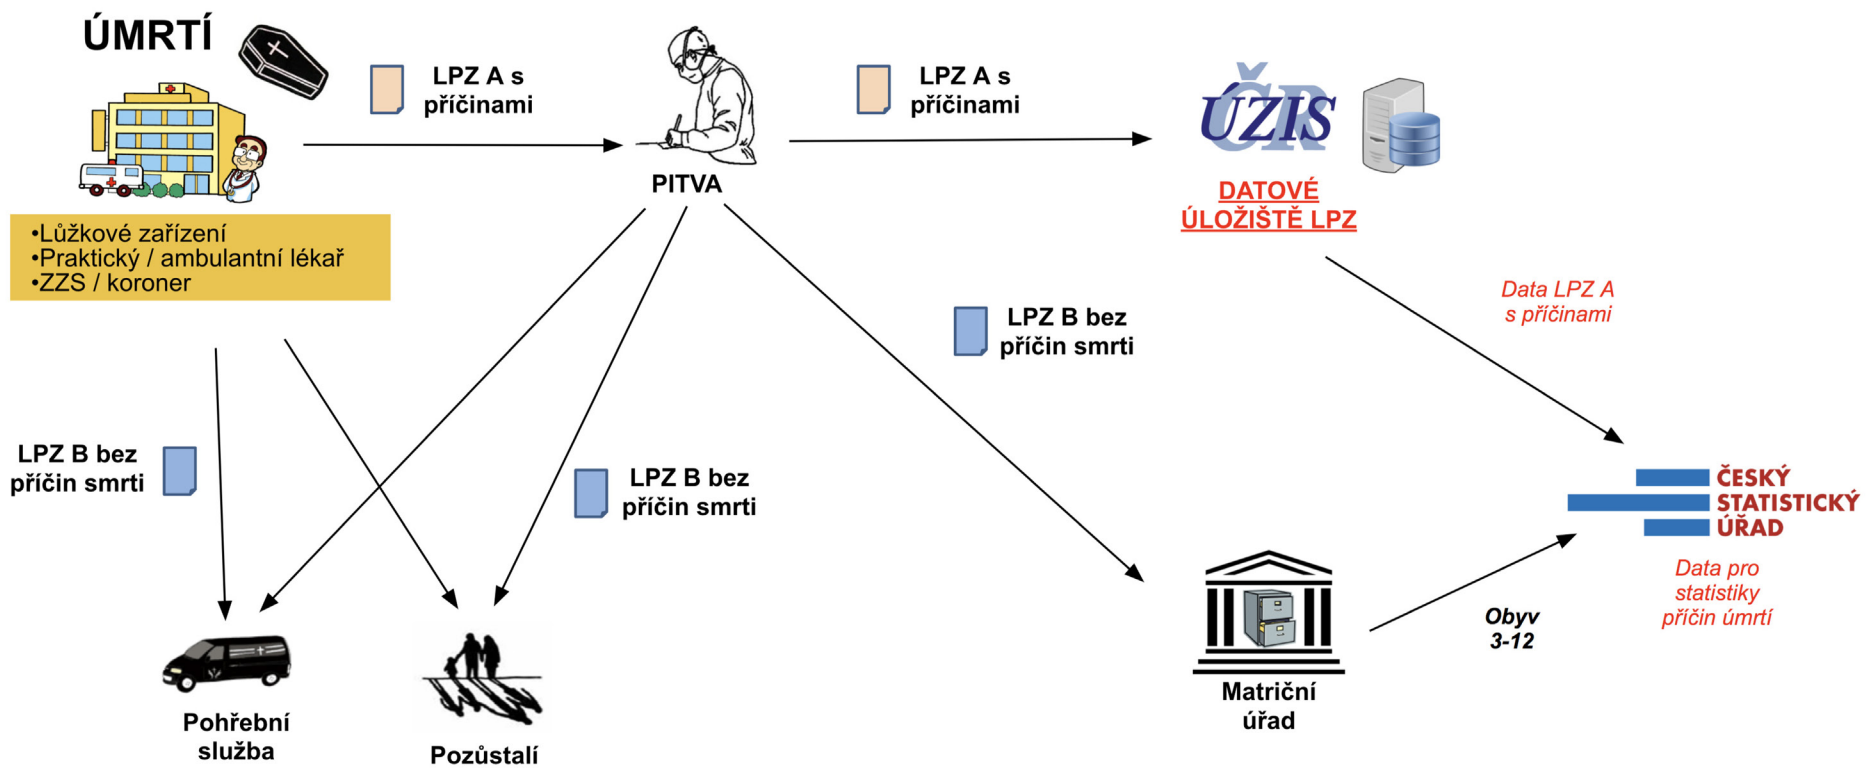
ÚMRTÍ

LPZ A s příčinami

PITVA

LPZ A s příčinami

ÚZIS ČR

DATOVÉ ÚLOŽIŠTĚ LPZ

•Lůžkové zařízení
•Praktický / ambulantní lékař
•ZZS / koroner

Data LPZ A s příčinami

LPZ B bez příčin smrti

LPZ B bez příčin smrti

LPZ B bez příčin smrti

ČESKÝ STATISTICKÝ ÚŘAD

Data pro statistiky příčin úmrtí

Obyv 3-12

Matriční úřad

Pohřební služba

Pozůstalí